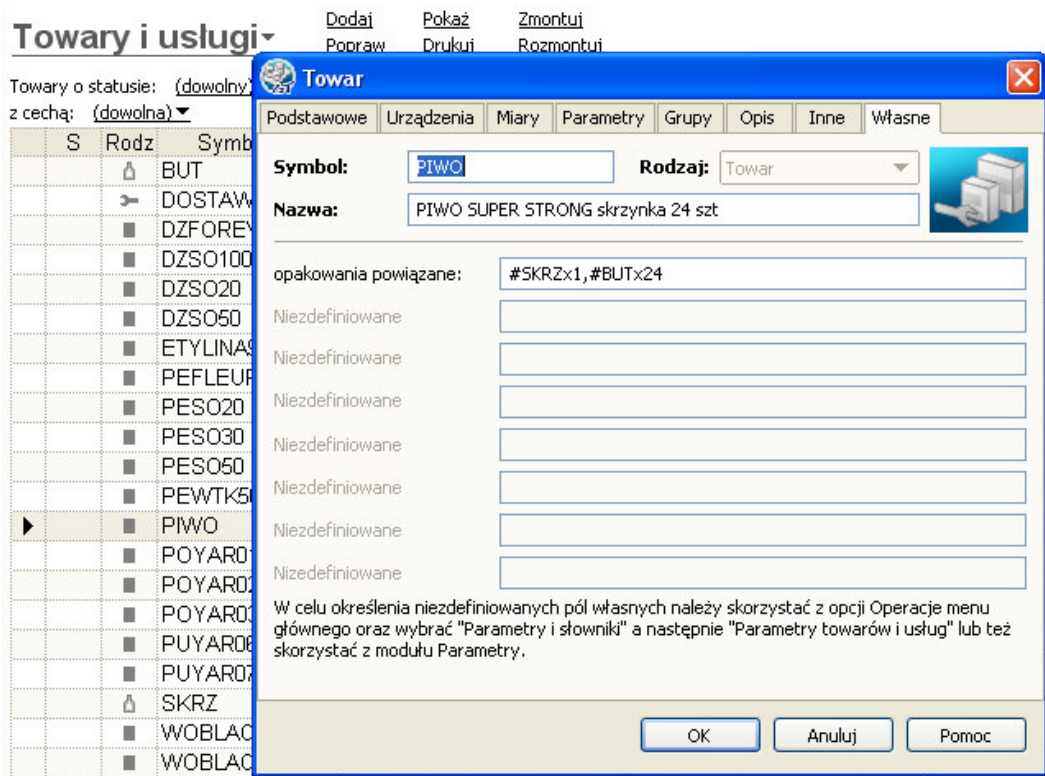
Towary i usługi

Dodaj
Popraw

Pokaż
Drukuj

Zmontuj
Rozmontuj

Towary o statusie: (dowolny)

z cechą: (dowolna)

| S | Rodz | Symb |
|---|---|---|
| | | BUT |
| | | DOSTAW |
| | | DZFORE |
| | | DZSO100 |
| | | DZSO20 |
| | | DZSO50 |
| | | ETYLINA |
| | | PEFLEUF |
| | | PESO20 |
| | | PESO30 |
| | | PESO50 |
| | | PEWTK5 |
| | | PIWO |
| | | POYAR0 |
| | | POYAR0 |
| | | POYAR0 |
| | | PUYAR0 |
| | | PUYAR0 |
| | | SKRZ |
| | | WOBLAC |
| | | WOBLAC |

Towar

Podstawowe | Urządzenia | Miary | Parametry | Grupy | Opis | Inne | Własne

Symbol: PIWO

Rodzaj: Towar

Nazwa: PIWO SUPER STRONG skrzynka 24 szt

opakowania powiązane: #SKRZx1,#BUTx24

Niezdefiniowane

Niezdefiniowane

Niezdefiniowane

Niezdefiniowane

Niezdefiniowane

Niezdefiniowane

Nizedefiniowane

W celu określenia niezdefiniowanych pól własnych należy skorzystać z opcji Operacje menu głównego oraz wybrać "Parametry i słowniki" a następnie "Parametry towarów i usług" lub też skorzystać z modułu Parametry.

OK | Anuluj | Pomoc